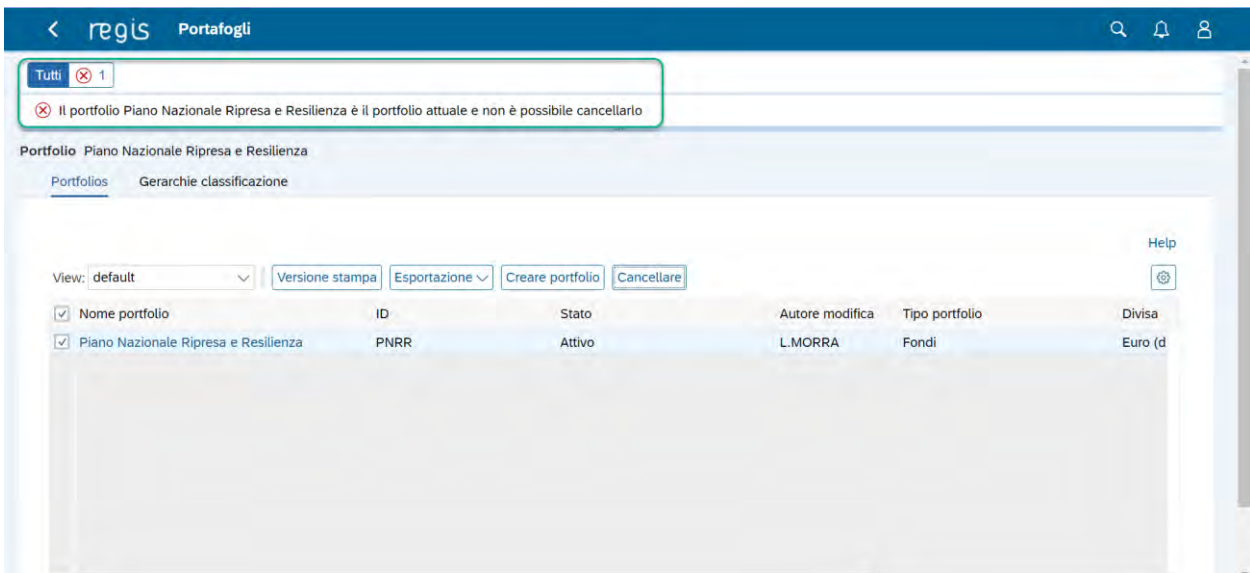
regis Portafogli

Tutti 1

Il portfolio Piano Nazionale Ripresa e Resilienza è il portfolio attuale e non è possibile cancellarlo

Portfolio Piano Nazionale Ripresa e Resilienza

Portfolios Gerarchie classificazione

Help

View: default Versione stampa Esportazione Creare portfolio Cancellare

| Nome portfolio | ID | Stato | Autore modifica | Tipo portfolio | Divisa |
|---|---|---|---|---|---|
| Piano Nazionale Ripresa e Resilienza | PNRR | Attivo | L.MORRA | Fondi | Euro (d |